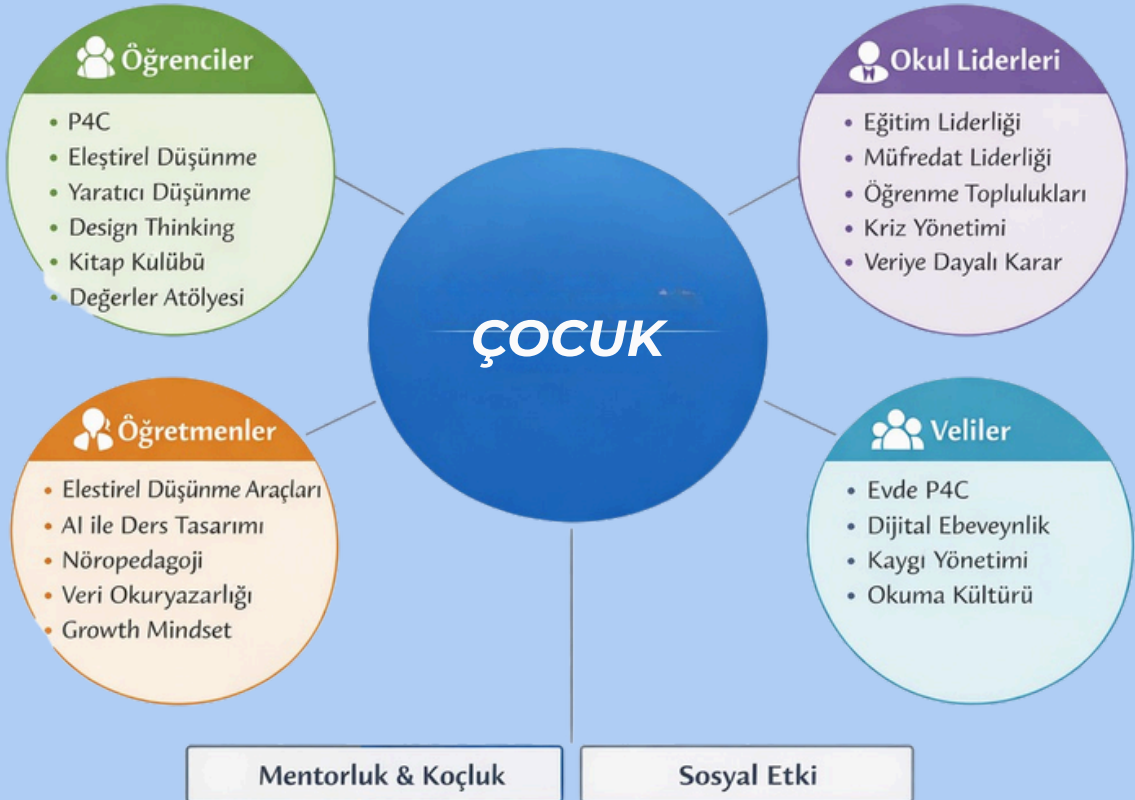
Öğrenciler

- P4C
- Eleştirel Düşünme
- Yaratıcı Düşünme
- Design Thinking
- Kitap Kulübü
- Değerler Atölyesi

Okul Liderleri

- Eğitim Liderliği
- Müfredat Liderliği
- Öğrenme Toplulukları
- Kriz Yönetimi
- Veriye Dayalı Karar

ÇOCUK

Öğretmenler

- Elestirel Düşünme Araçları
- AI ile Ders Tasarımı
- Nöropedagoji
- Veri Okuryazarlığı
- Growth Mindset

Veliler

- Evde P4C
- Dijital Ebeveynlik
- Kaygı Yönetimi
- Okuma Kültürü

Mentorluk & Koçluk

Sosyal Etki